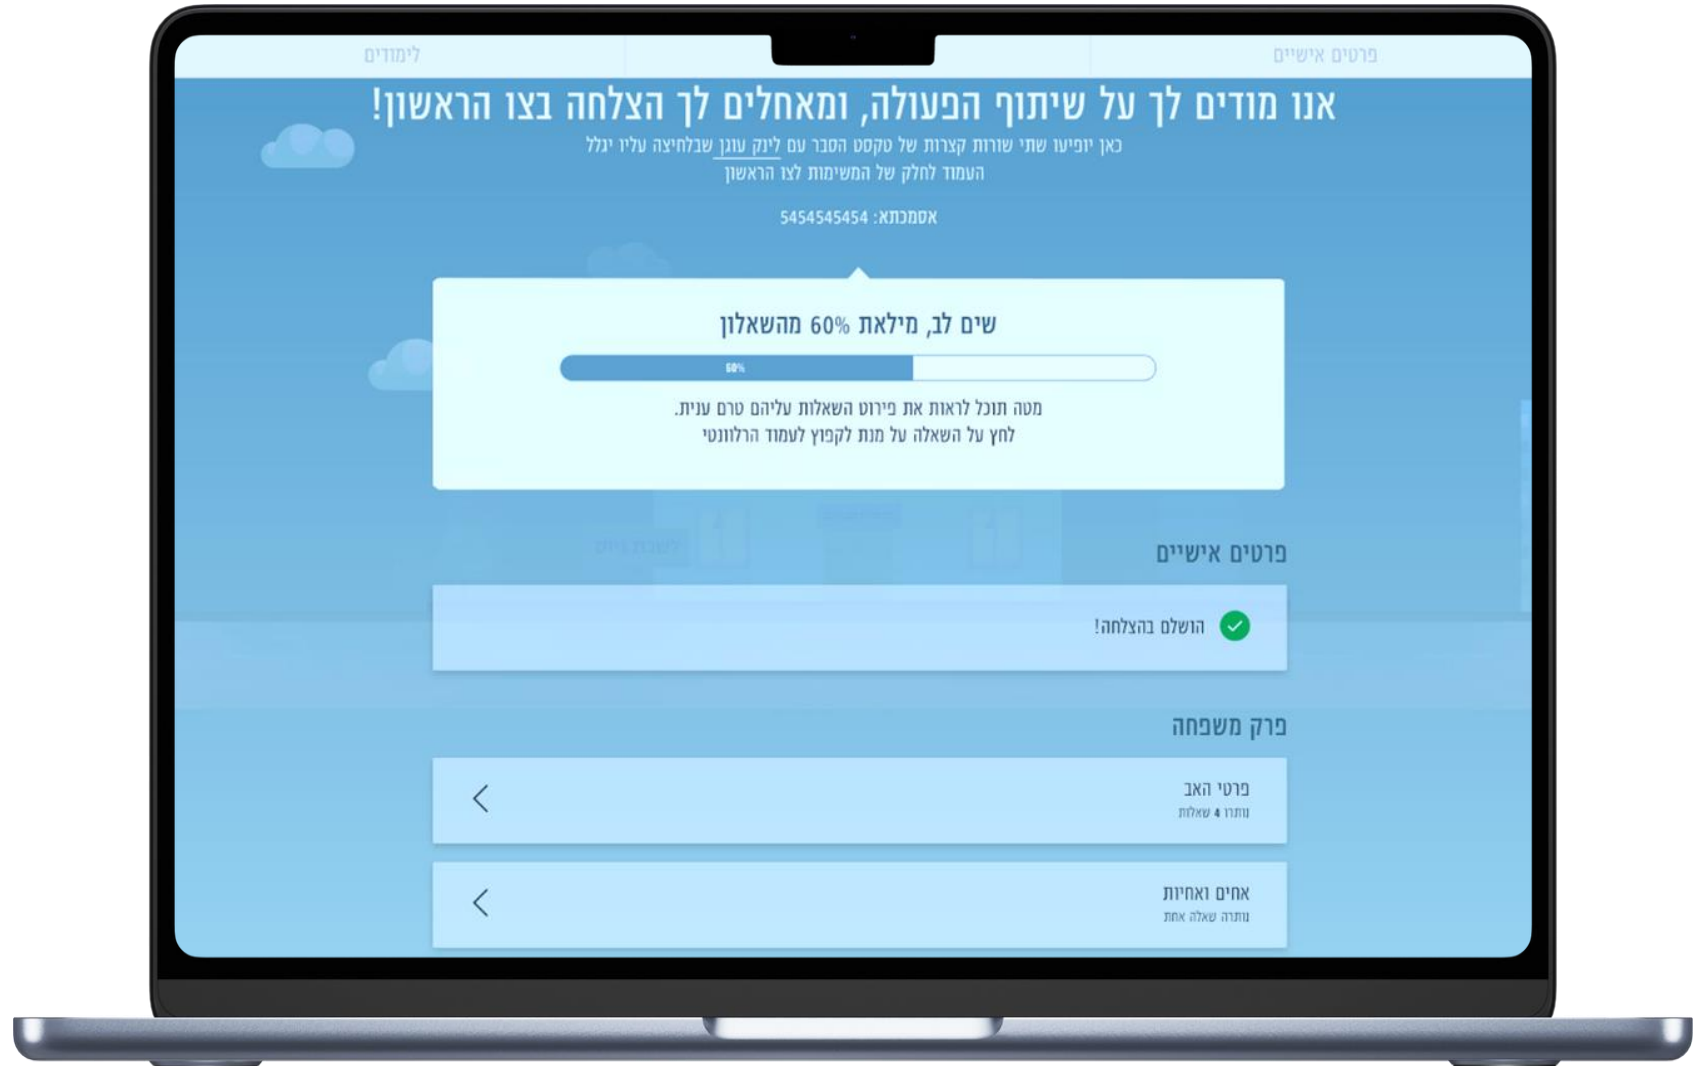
פרטים אישיים
לימודים

אנו מודים לך על שיתוף הפעולה, ומאחלים לך הצלחה בצו הראשון!

כאן יופיעו שתי שורות קצרות של טקסט הסבר עם לינק עוגן שבלחיצה עליו יגלל העמוד לחלק של המשימות לצו הראשון

אסמכתא: 5454545454

שים לב, מילאת 60% מהשאלון

60%

מטה תוכל לראות את פירוט השאלות עליהם טרם ענית. לחץ על השאלה על מנת לקפוץ לעמוד הרלוונטי

פרטים אישיים

הושלם בהצלחה!

פרק משפחה

פרטי האב
נותרו 4 שאלות

אחים ואחיות
נותרה שאלה אחת